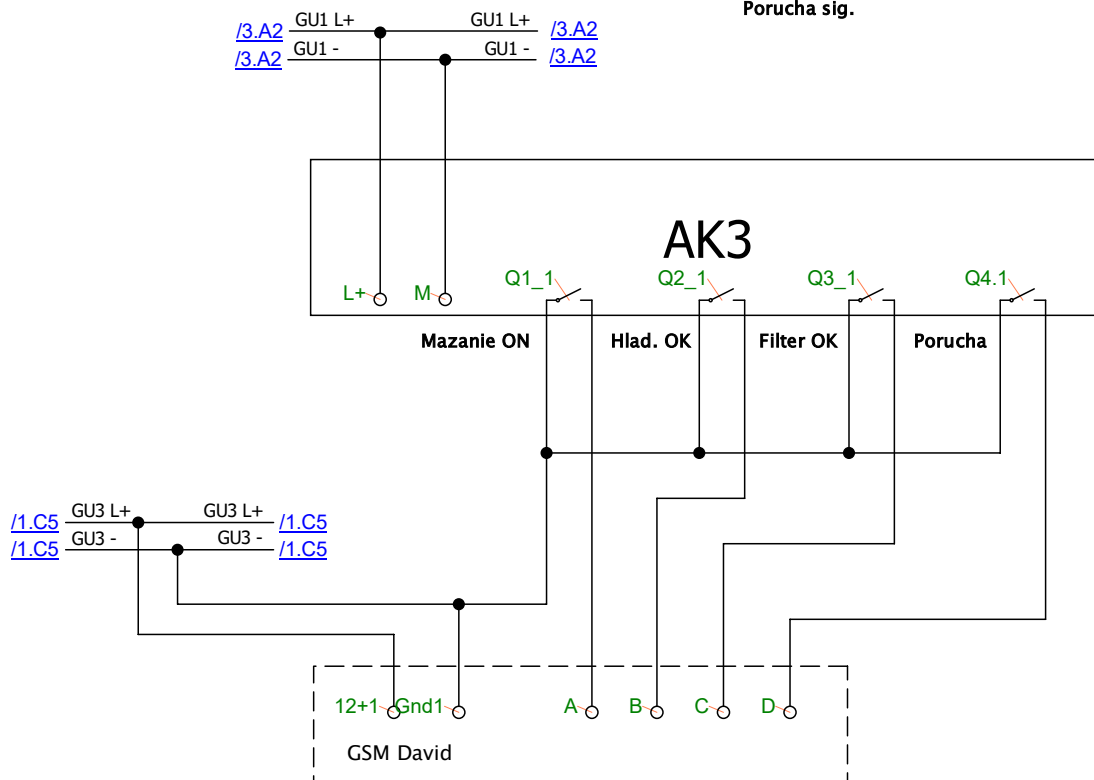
Porucha sig.

/3.A2 GU1 L+ GU1 L+ /3.A2
/3.A2 GU1 - GU1 - /3.A2

AK3

L+ M Q1_1 Q2_1 Q3_1 Q4.1

Mazanie ON Hlad. OK Filter OK Porucha

/1.C5 GU3 L+ GU3 L+ /1.C5
/1.C5 GU3 - GU3 - /1.C5

12+1 Gnd1 A B C D

GSM David